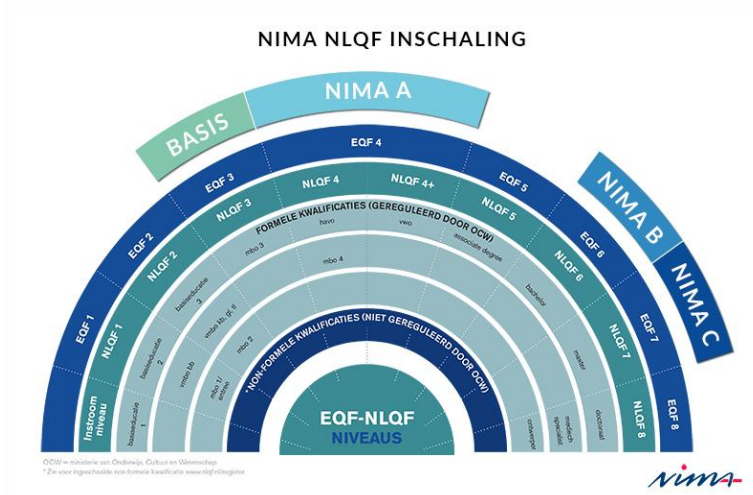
NIMA NLQF INSCHALING

BASIS
NIMA A
NIMA B
NIMA C

EQF 1
EQF 2
EQF 3
EQF 4
EQF 5
EQF 6
EQF 7
EQF 8

Instroom niveau
NLQF 1
NLQF 2
NLQF 3
NLQF 4
NLQF 4+
NLQF 5
NLQF 6
NLQF 7
NLQF 8

FORMELE KWALIFICATIES (GEREGULEERD DOOR OCW)

basiseducatie 1
basiseducatie 2
basiseducatie 3
mbo 1/ entree
vmbo bb
vmbo kb, gt, tl
mbo 2
mbo 3
mbo 4
havo
vwo
associate degree
bachelor
master
medisch specialist
doctoraat
ondernemer

*NON-FORMELE KWALIFICATIES (NIET GEREGULEERD DOOR OCW)

EQF-NLQF
NIVEAUS

OCW = ministerie van Onderwijs, Cultuur en Wetenschap
* Zie voor ingeschaalde non-formele kwalificatie www.nlqf.nl/register

nima